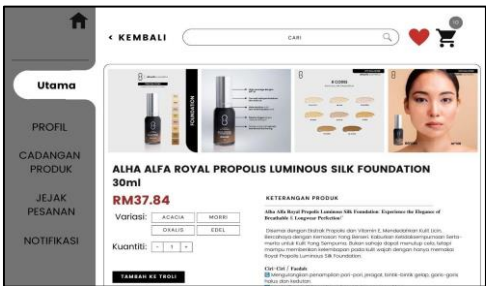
‹ KEMBALI

CARI

10

Utama

PROFIL

CADANGAN PRODUK

JEJAK PESANAN

NOTIFIKASI

FOUNDATION

ALHA ALFA ROYAL PROPOLIS LUMINOUS SILK FOUNDATION 30ml

RM37.84

Variasi:

ACACIA

MORRI

OSALIS

EDEL

Kuantiti:

-

1

+

TAMBAH KE TROLI

KETERANGAN PRODUK

Alha Alfa Royal Propolis Luminous Silk Foundation: Experience the Elegance of Breathable & Longwear Perfection!

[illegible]

Ciri - Ciri / Tanda:

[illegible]